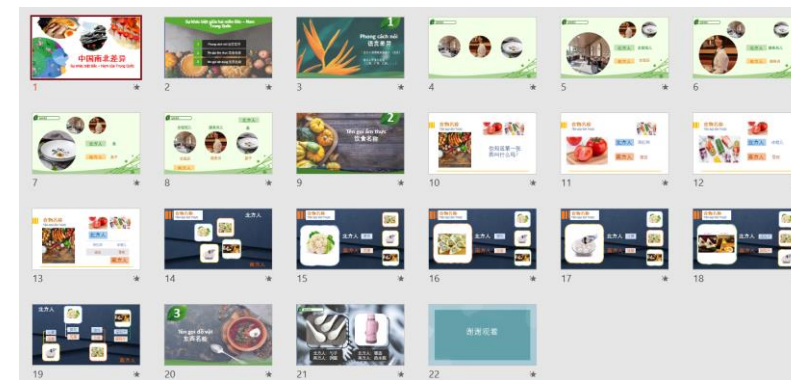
中国南北差异
Sự khác biệt giữa hai miền Bắc – Nam Trung Quốc

1

Sự khác biệt giữa hai miền Bắc – Nam Trung Quốc

2

1
Phong cách nói
语言差异

3

4

北方人
南方人

5

6

北方人
南方人

7

8

2
Tên gọi ẩm thực
饮食名称

9

饮食名称

10

11

北方人
南方人

12

13

北方人

14

北方人

15

北方人

16

北方人

17

北方人

18

北方人

19

3
Tên gọi đồ vật
东西名称

20

北方人
南方人

21

谢谢观看

22